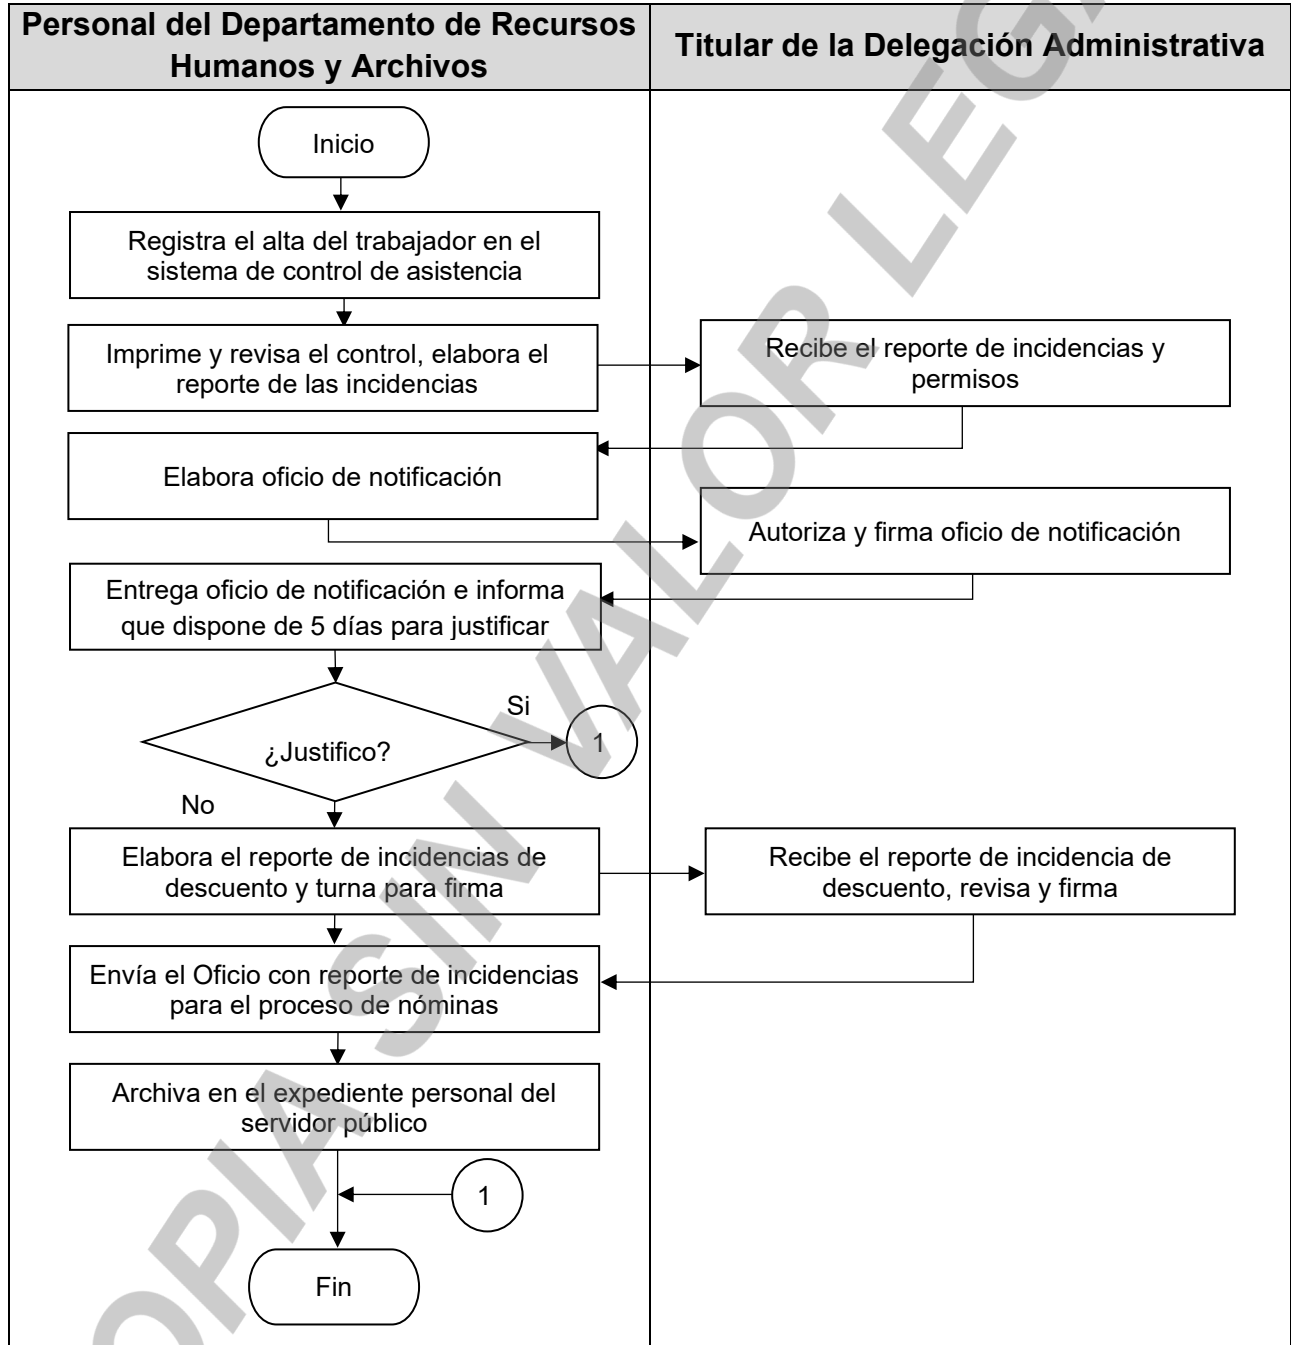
| Personal del Departamento de Recursos Humanos y Archivos | Titular de la Delegación Administrativa |
|---|---|

Inicio

Registra el alta del trabajador en el sistema de control de asistencia

Imprime y revisa el control, elabora el reporte de las incidencias

Recibe el reporte de incidencias y permisos

Elabora oficio de notificación

Autoriza y firma oficio de notificación

Entrega oficio de notificación e informa que dispone de 5 días para justificar

¿Justifico?

Si

1

No

Elabora el reporte de incidencias de descuento y turna para firma

Recibe el reporte de incidencia de descuento, revisa y firma

Envía el Oficio con reporte de incidencias para el proceso de nóminas

Archiva en el expediente personal del servidor público

1

Fin

COPIA SIN VALOR LEG.